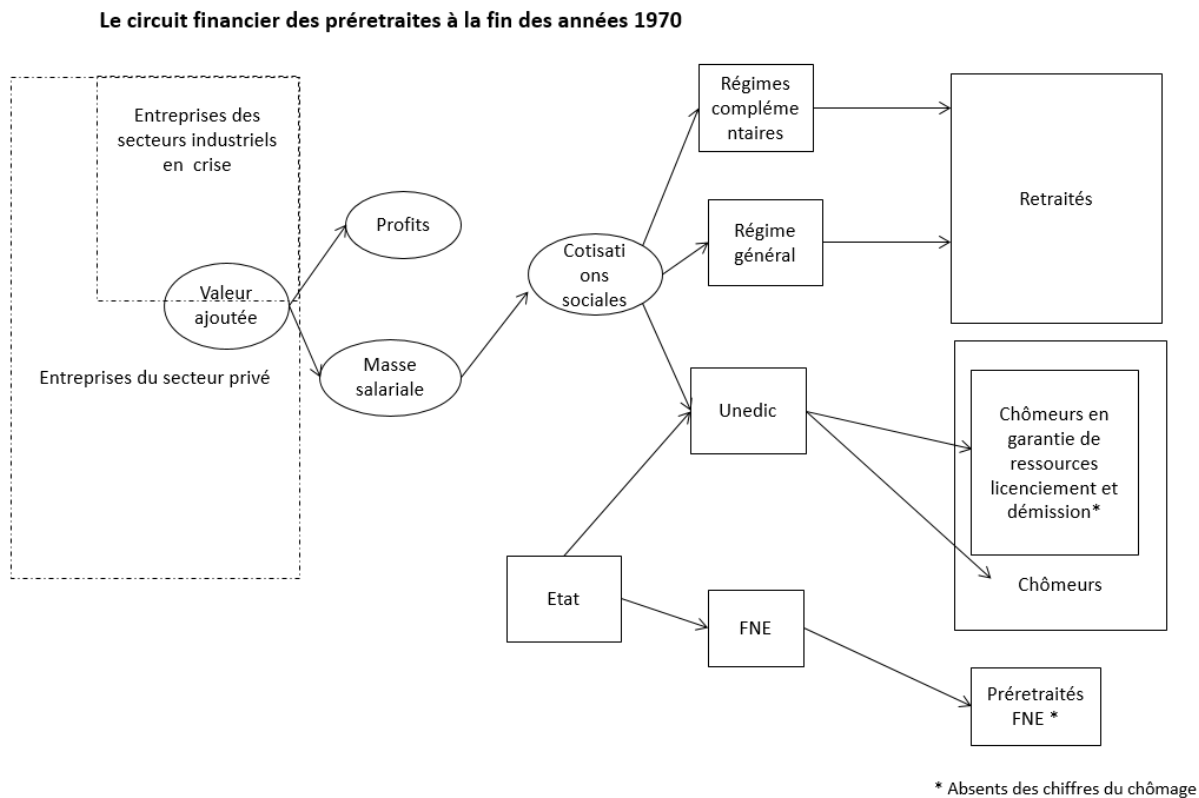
Le circuit financier des préretraites à la fin des années 1970

Entreprises des secteurs industriels en crise

Valeur ajoutée

Entreprises du secteur privé

Profits

Masse salariale

Cotisations sociales

Régimes complémentaires

Régime général

Retraités

Unedic

Chômeurs en garantie de ressources licenciement et démission*

Chômeurs

Etat

FNE

Préretraités FNE *

* Absents des chiffres du chômage